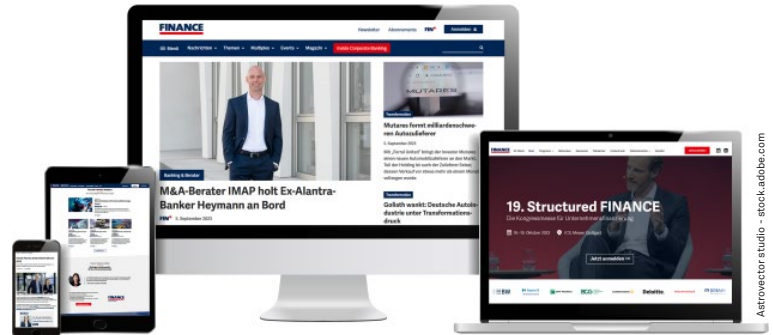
FINANCE

Newsletter Abonnements FIN+ Anmelden

Menü Nachrichten Themen Multiples Events Magazin Inside Corporate Banking

Banking & Berater

M&A-Berater IMAP holt Ex-Alantra-Banker Heymann an Bord

FIN+ 5. September 2023

MUTARES

Transformation

Mutares formt milliardenschweren Autozulieferer

5. September 2023

Goliath wankt: Deutsche Autoindustrie unter Transformationsdruck

19. Structured FINANCE

Die Kongressmesse für Unternehmensfinanzierung

Jetzt anmelden

Deloitte.

FINANCE

Astrovector studio - stock.adobe.com